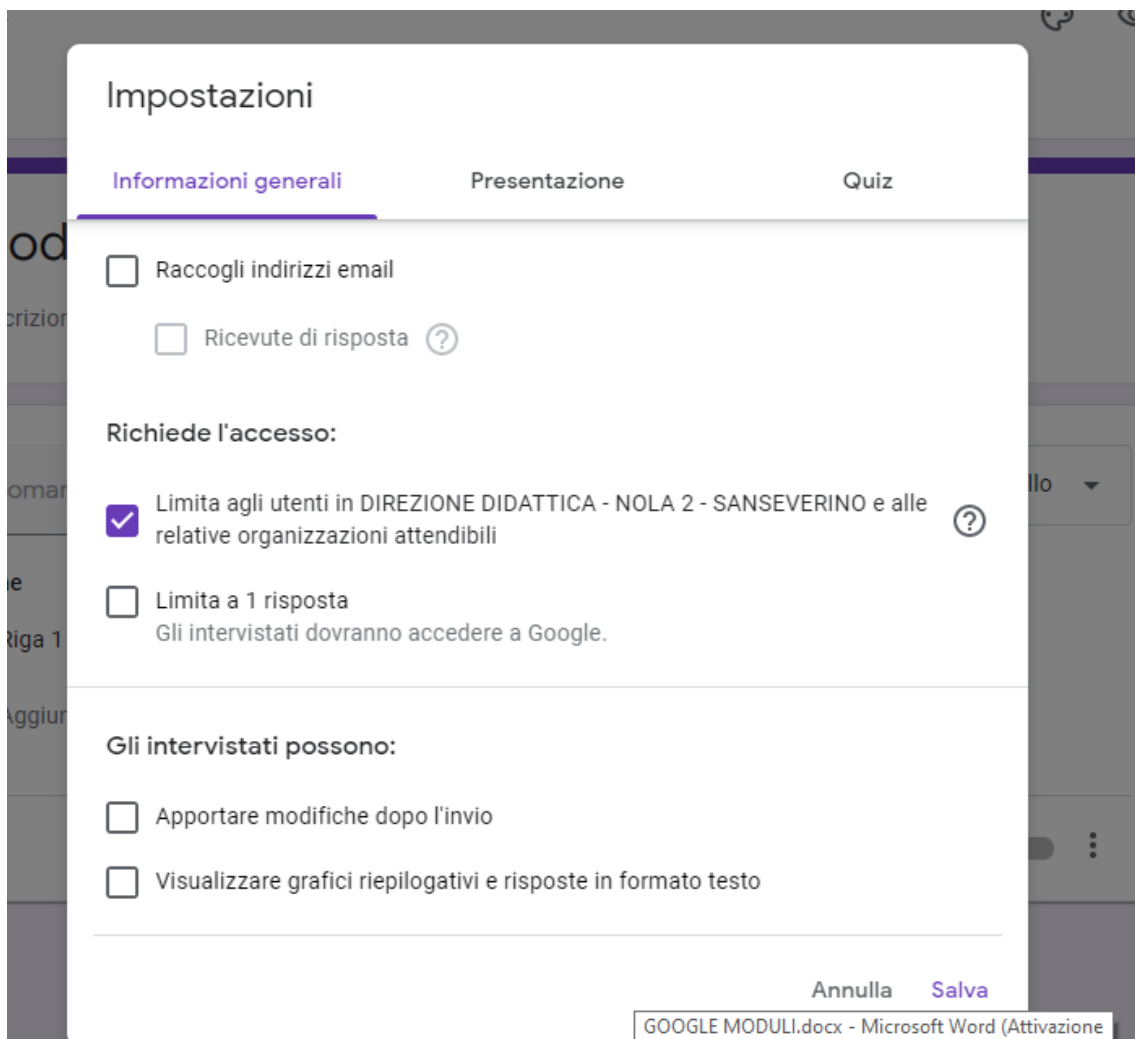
od
crizion
omar
llo
e
Riga 1
Aggiur

Impostazioni

Informazioni generali
Presentazione
Quiz

Raccogli indirizzi email

Ricevute di risposta

Richiede l'accesso:

Limita agli utenti in DIREZIONE DIDATTICA - NOLA 2 - SANSEVERINO e alle relative organizzazioni attendibili

Limita a 1 risposta
Gli intervistati dovranno accedere a Google.

Gli intervistati possono:

Apportare modifiche dopo l'invio

Visualizzare grafici riepilogativi e risposte in formato testo

Annulla
Salva

GOOGLE MODULI.docx - Microsoft Word (Attivazione